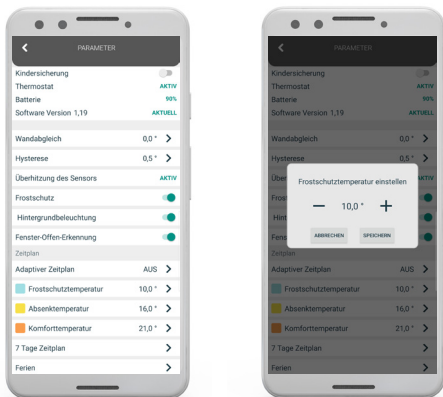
PARAMETER
Kindersicherung
Thermostat AKTIV
Batterie 90%
Software Version 1,19 AKTUELL
Wandabgleich 0,0 °
Hysterese 0,5 °
Überhitzung des Sensors AKTIV
Frostschutz
Hintergrundbeleuchtung
Fenster-Offen-Erkennung
Zeitplan
Adaptiver Zeitplan AUS
Frostschutztemperatur 10,0 °
Absenktemperatur 16,0 °
Komforttemperatur 21,0 °
7 Tage Zeitplan
Ferien

PARAMETER
Kindersicherung
Thermostat AKTIV
Batterie 90%
Software Version 1,19 AKTUELL
Wandabgleich 0,0 °
Hysterese 0,5 °
Über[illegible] AKTIV
Frost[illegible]
Hint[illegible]
Fenste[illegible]
Frostschutztemperatur einstellen
— 10,0 ° +
ABBRECHEN SPEICHERN
Zeitplan
Adaptiver Zeitplan AUS
Frostschutztemperatur 10,0 °
Absenktemperatur 16,0 °
Komforttemperatur 21,0 °
7 Tage Zeitplan
Ferien